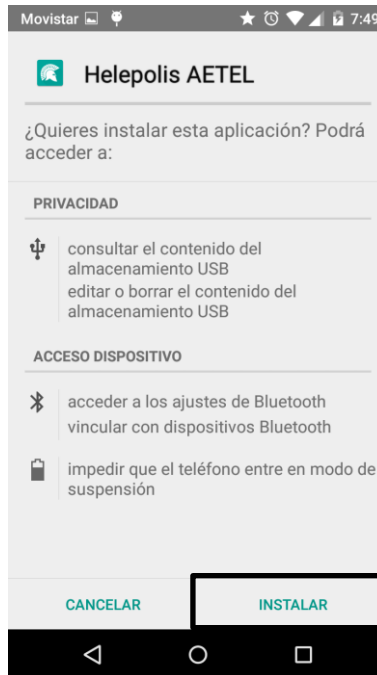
Movistar 7:49

Helepolis AETEL

¿Quieres instalar esta aplicación? Podrá acceder a:

PRIVACIDAD

consultar el contenido del almacenamiento USB
editar o borrar el contenido del almacenamiento USB

ACCESO DISPOSITIVO

acceder a los ajustes de Bluetooth
vincular con dispositivos Bluetooth

impedir que el teléfono entre en modo de suspensión

CANCELAR

INSTALAR